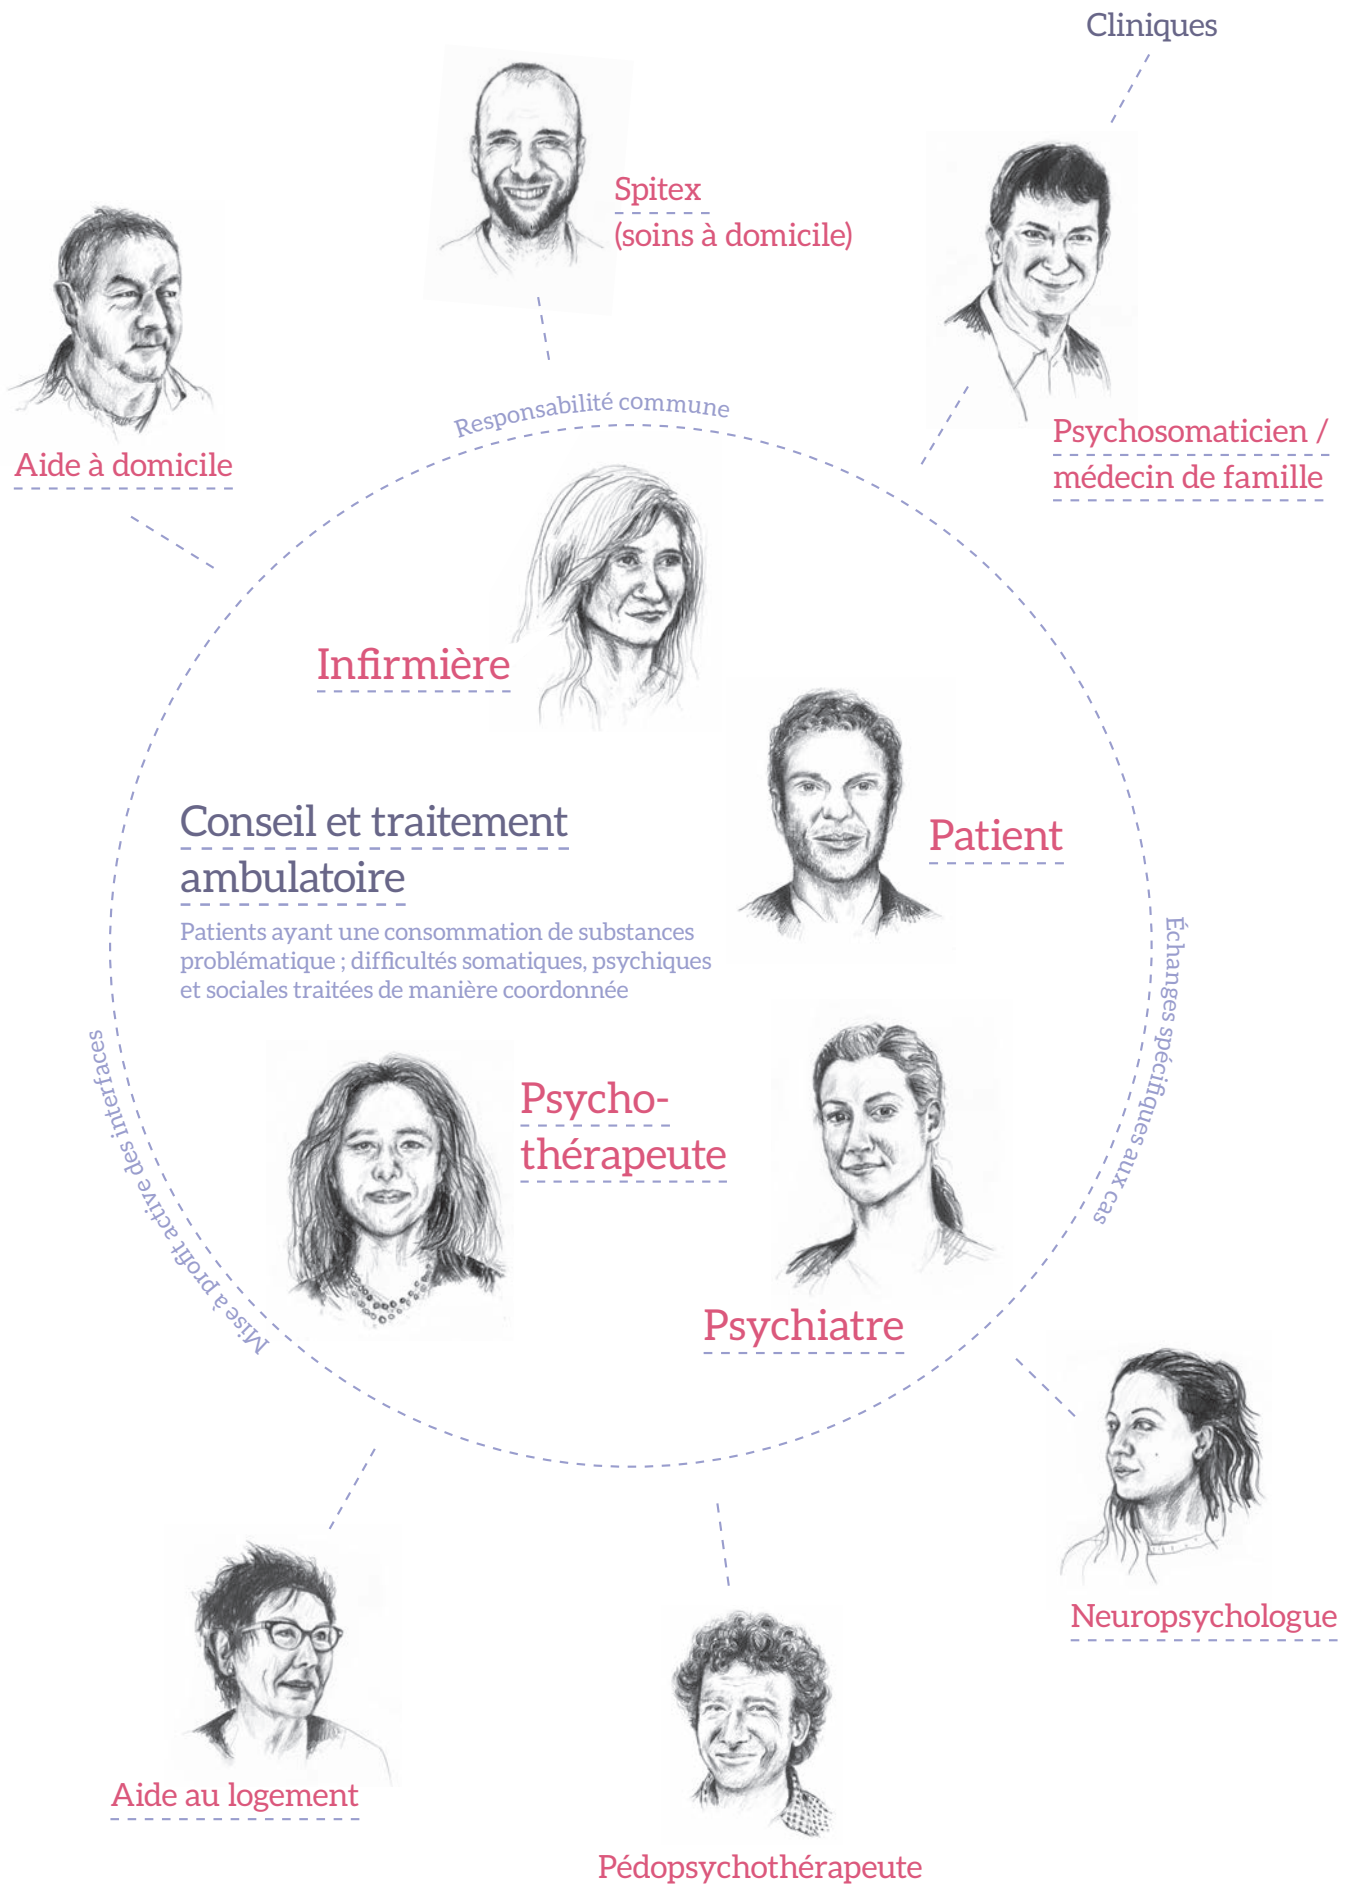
Cliniques

Spitex
(soins à domicile)

Aide à domicile

Psychosomaticien / médecin de famille

Responsabilité commune

Infirmière

Patient

Conseil et traitement ambulatoire

Patients ayant une consommation de substances problématique ; difficultés somatiques, psychiques et sociales traitées de manière coordonnée

Échanges spécifiques aux cas

Mise à profit active des interfaces

Psychothérapeute

Psychiatre

Neuropsychologue

Aide au logement

Pédopsychothérapeute